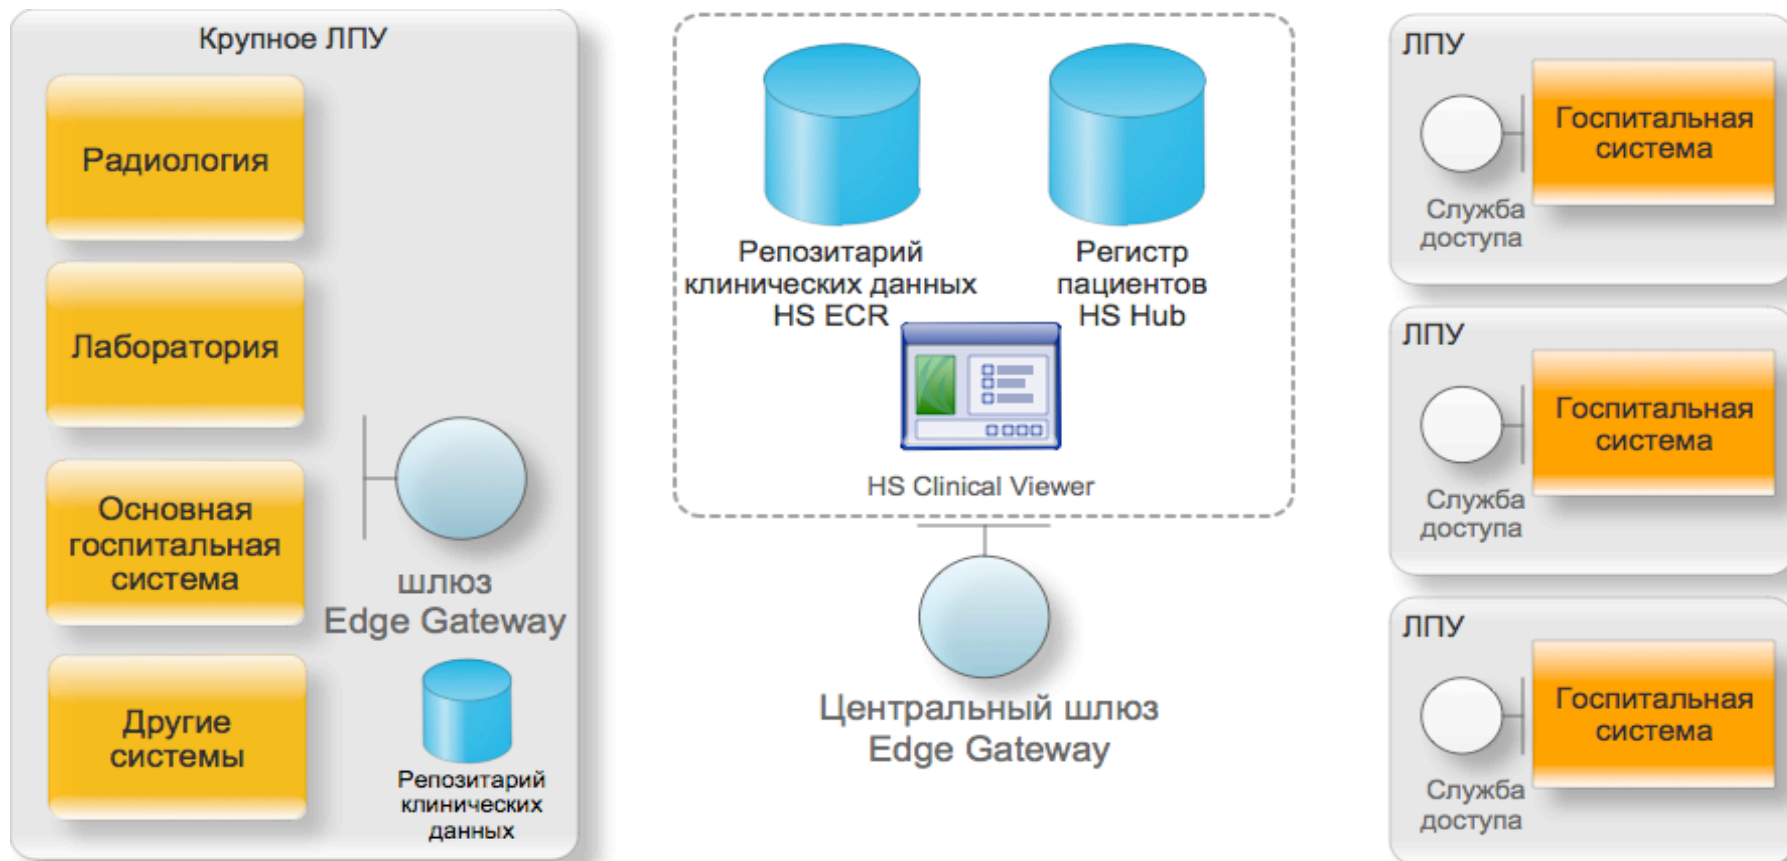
Крупное ЛПУ

Радиология

Лаборатория

Основная госпитальная система

Другие системы

шлюз Edge Gateway

Репозитарий клинических данных

Репозитарий клинических данных HS ECR

Регистр пациентов HS Hub

HS Clinical Viewer

Центральный шлюз Edge Gateway

ЛПУ

Госпитальная система

Служба доступа

ЛПУ

Госпитальная система

Служба доступа

ЛПУ

Госпитальная система

Служба доступа